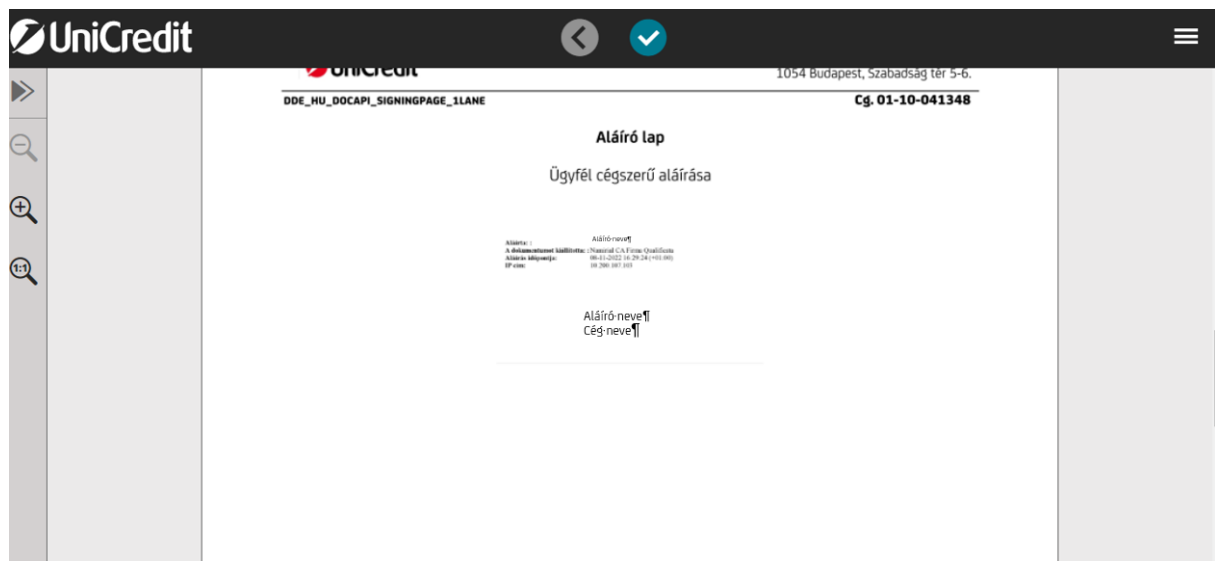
UniCredit

1:1

UniCredit 1054 Budapest, Szabadság tér 5-6.

DDE_HU_DOCAPI_SIGNINGPAGE_1LANE Cg. 01-10-041348

Aláíró lap

Ügyfél cégszerű aláírása

Aláírta: : Aláíró·neve¶
A dokumentumot kiállította: : Noncred CA Firma Qualificata
Aláírás időpontja: 06-11-2022 16:29:24 (+01:00)
IP cím: 10.200.107.103

Aláíró·neve¶
Cég·neve¶